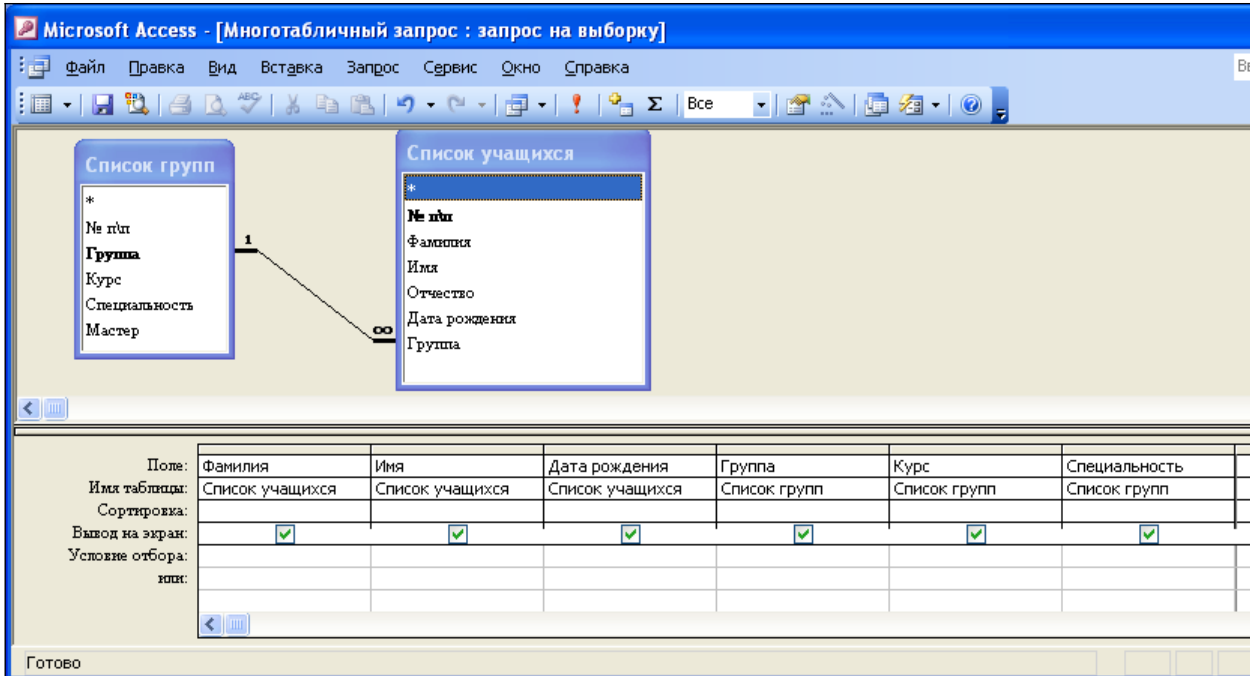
Microsoft Access - [Многотабличный запрос : запрос на выборку]

Файл Правка Вид Вставка Запрос Сервис Окно Справка

Все

Список групп
*
№ п\п
Группа
Курс
Специальность
Мастер

1
∞

Список учащихся
*
№ п\п
Фамилия
Имя
Отчество
Дата рождения
Группа

| | | | | | | |
|---|---|---|---|---|---|---|
| Поле: | Фамилия | Имя | Дата рождения | Группа | Курс | Специальность |
| Имя таблицы: | Список учащихся | Список учащихся | Список учащихся | Список групп | Список групп | Список групп |
| Сортировка: | | | | | | |
| Вывод на экран: | ☑ | ☑ | ☑ | ☑ | ☑ | ☑ |
| Условие отбора: | | | | | | |
| или: | | | | | | |

Готово